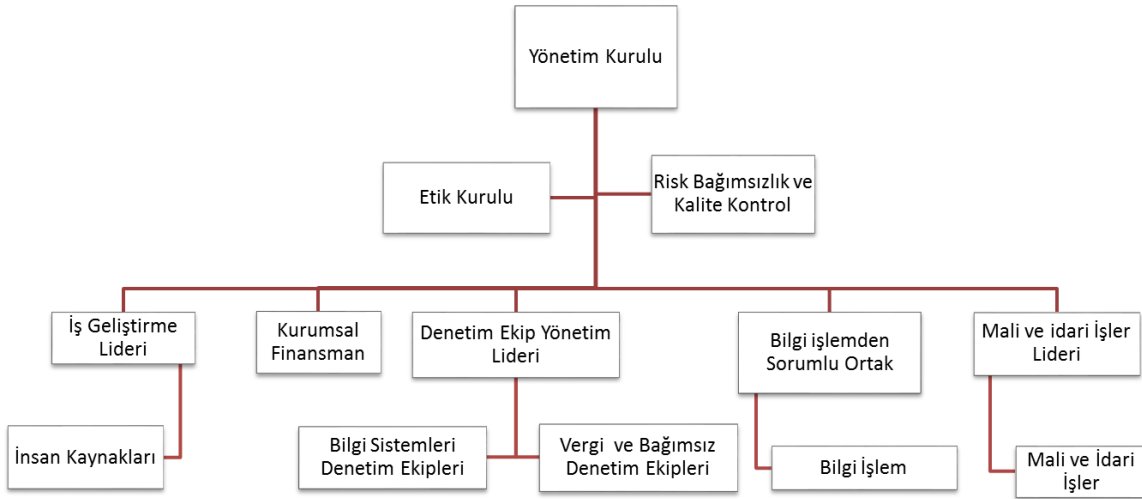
Yönetim Kurulu

Etik Kurulu

Risk Bağımsızlık ve Kalite Kontrol

İş Geliştirme Lideri

Kurumsal Finansman

Denetim Ekip Yönetim Lideri

Bilgi işlemden Sorumlu Ortak

Mali ve idari İşler Lideri

İnsan Kaynakları

Bilgi Sistemleri Denetim Ekipleri

Vergi ve Bağımsız Denetim Ekipleri

Bilgi İşlem

Mali ve İdari İşler